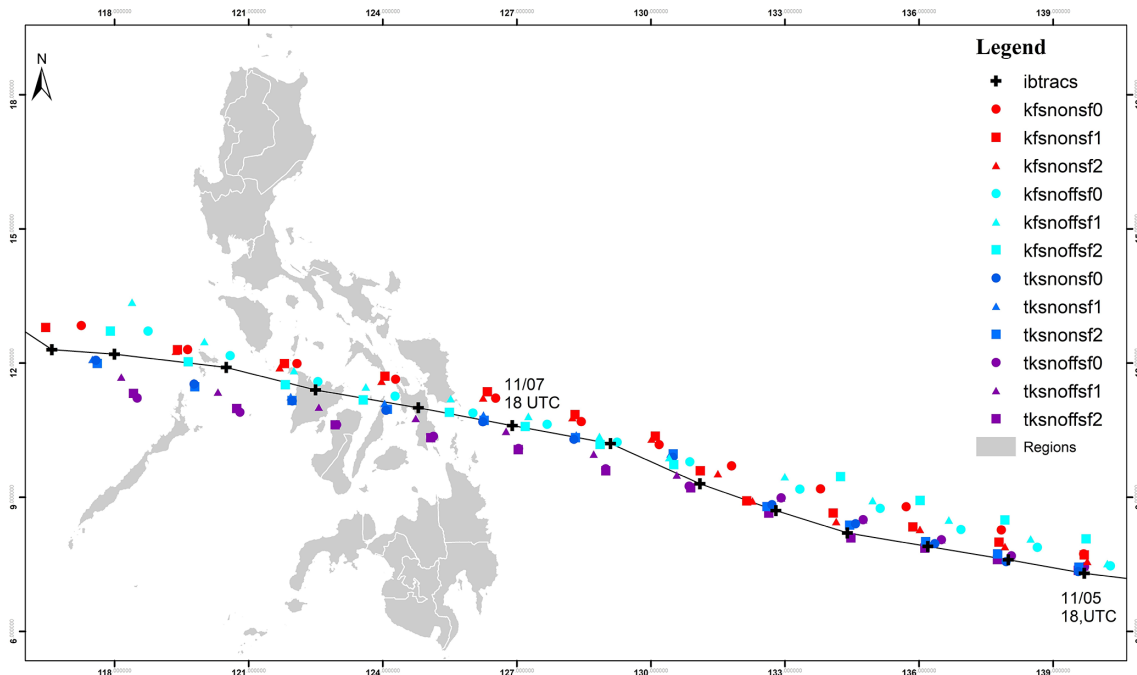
118.000000 121.000000 124.000000 127.000000 130.000000 133.000000 136.000000 139.000000

N

18.000000
15.000000
12.000000
9.000000
6.000000

Legend
ibtracs
kfsnonsf0
kfsnonsf1
kfsnonsf2
kfsnoffsf0
kfsnoffsf1
kfsnoffsf2
tksnonsf0
tksnonsf1
tksnonsf2
tksnoffsf0
tksnoffsf1
tksnoffsf2
Regions

11/07
18 UTC

11/05
18,UTC